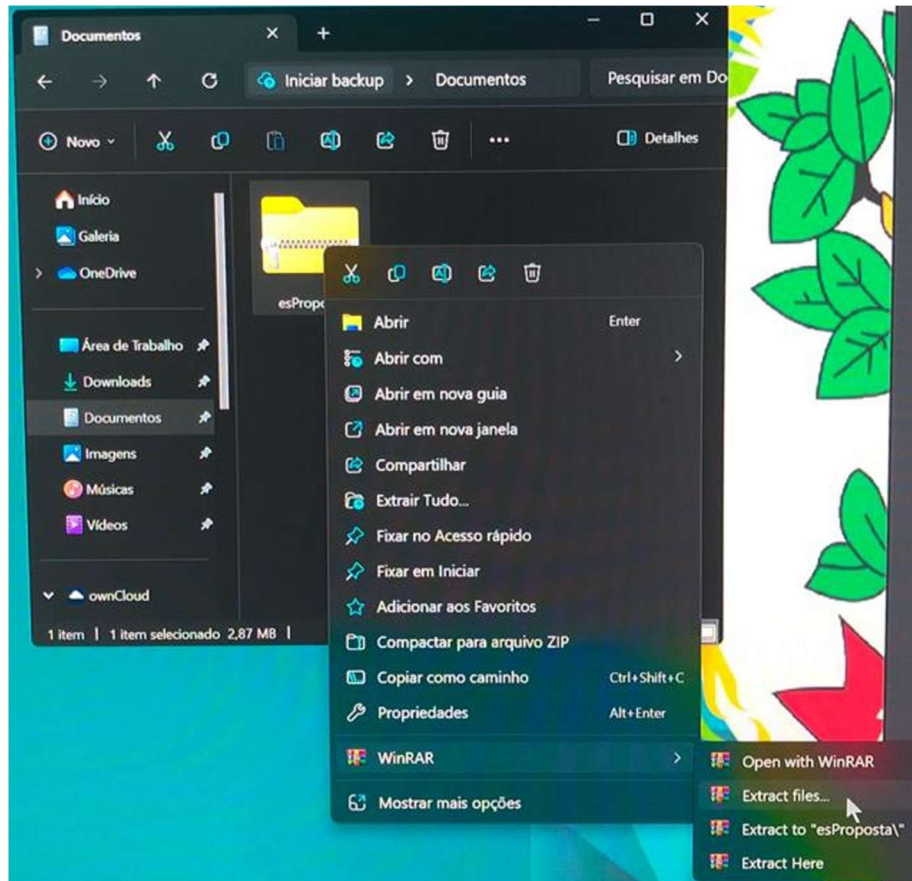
Documentos
×
+
Iniciar backup > Documentos
Pesquisar em Do
Novo
Detalhes
Início
Galeria
OneDrive
Área de Trabalho
Downloads
Documentos
Imagens
Músicas
Vídeos
ownCloud
esPropo
1 item | 1 item selecionado 2,87 MB |
Abrir Enter
Abrir com
Abrir em nova guia
Abrir em nova janela
Compartilhar
Extrair Tudo...
Fixar no Acesso rápido
Fixar em Iniciar
Adicionar aos Favoritos
Compactar para arquivo ZIP
Copiar como caminho Ctrl+Shift+C
Propriedades Alt+Enter
WinRAR
Mostrar mais opções
Open with WinRAR
Extract files...
Extract to "esProposta\"
Extract Here